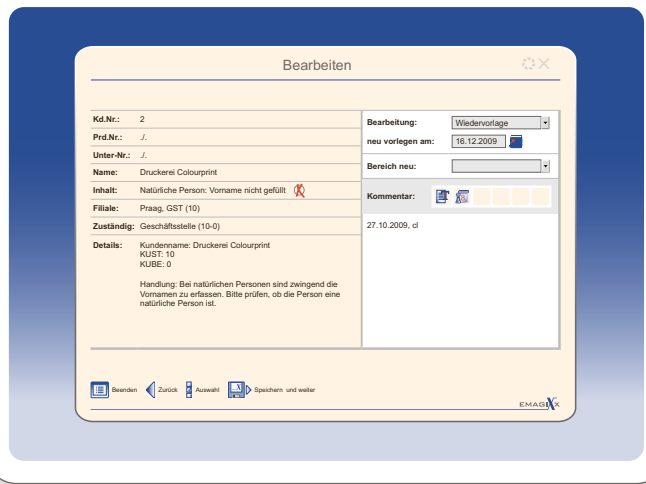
Bearbeiten

Kd.Nr.: 2

Prd.Nr.: ./.

Unter-Nr.: ./.

Name: Druckerei Colourprint

Inhalt: Natürliche Person: Vorname nicht gefüllt

Filiale: Praag, GST (10)

Zuständig: Geschäftsstelle (10-0)

Details: Kundenname: Druckerei Colourprint
KUST: 10
KUBE: 0

Handlung: Bei natürlichen Personen sind zwingend die Vornamen zu erfassen. Bitte prüfen, ob die Person eine natürliche Person ist.

Bearbeitung: Wiedervorlage

neu vorlegen am: 16.12.2009

Bereich neu:

Kommentar:

27.10.2009, cl

Beenden Zurück Auswahl Speichern und weiter

EMAGIX